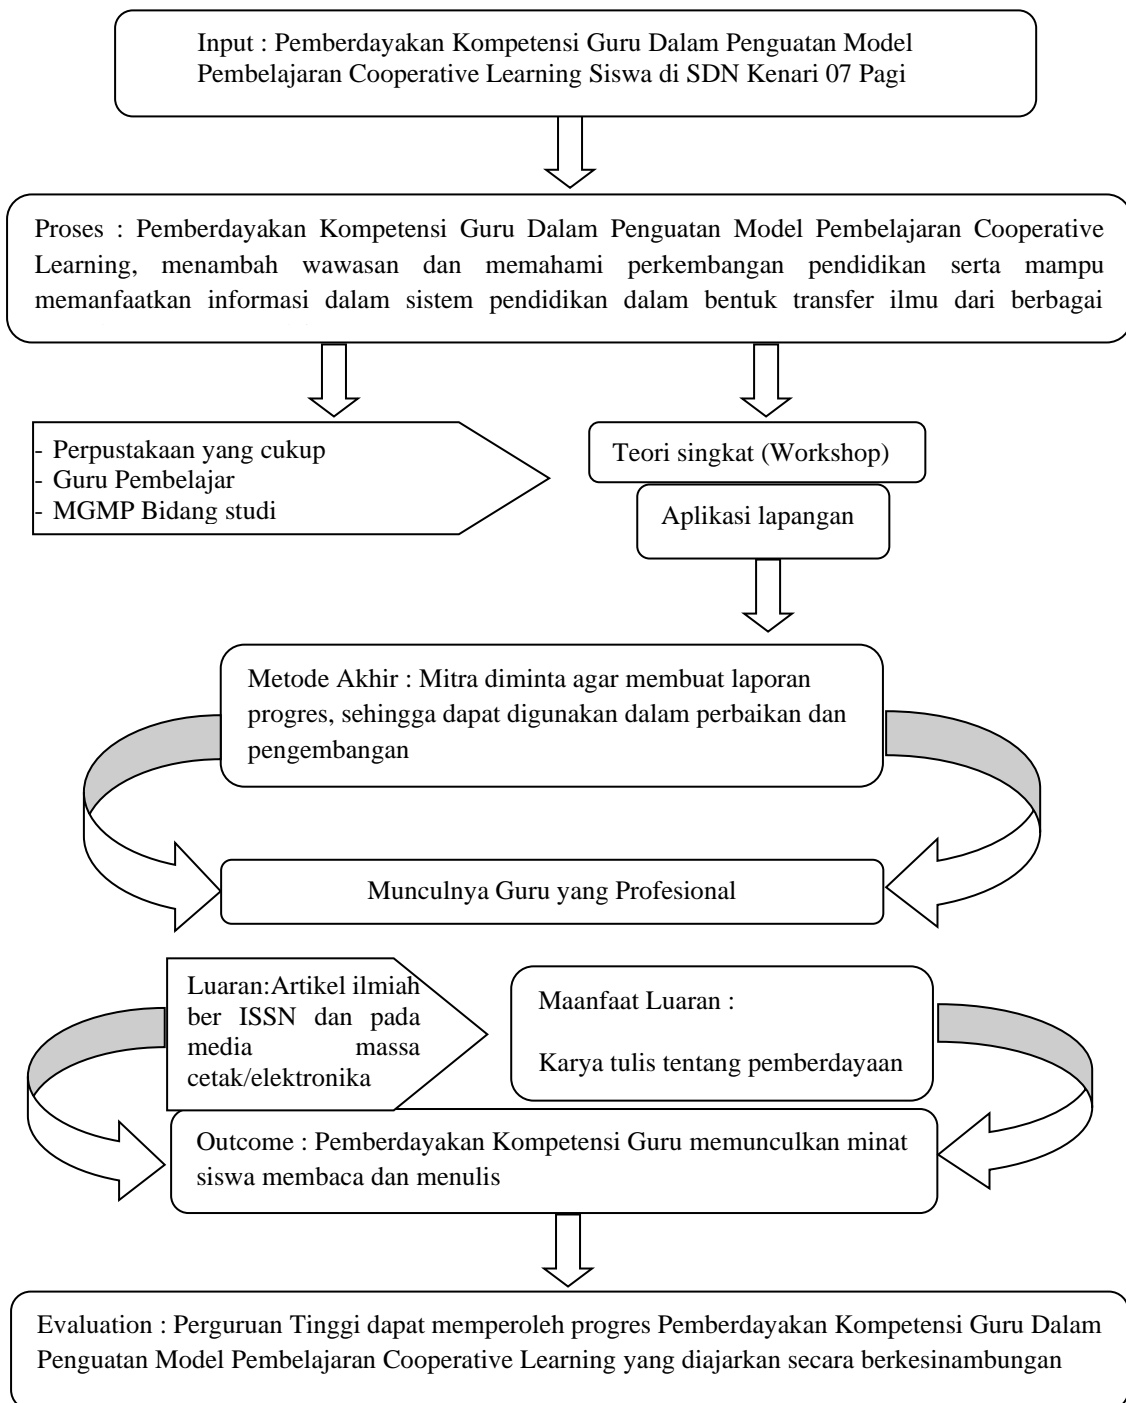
Input : Pemberdayakan Kompetensi Guru Dalam Penguatan Model Pembelajaran Cooperative Learning Siswa di SDN Kenari 07 Pagi

Proses : Pemberdayakan Kompetensi Guru Dalam Penguatan Model Pembelajaran Cooperative Learning, menambah wawasan dan memahami perkembangan pendidikan serta mampu memanfaatkan informasi dalam sistem pendidikan dalam bentuk transfer ilmu dari berbagai

- Perpustakaan yang cukup
- Guru Pembelajar
- MGMP Bidang studi

Teori singkat (Workshop)

Aplikasi lapangan

Metode Akhir : Mitra diminta agar membuat laporan progres, sehingga dapat digunakan dalam perbaikan dan pengembangan

Munculnya Guru yang Profesional

Luaran:Artikel ilmiah ber ISSN dan pada media massa cetak/elektronika

Maanfaat Luaran :

Karya tulis tentang pemberdayaan

Outcome : Pemberdayakan Kompetensi Guru memunculkan minat siswa membaca dan menulis

Evaluation : Perguruan Tinggi dapat memperoleh progres Pemberdayakan Kompetensi Guru Dalam Penguatan Model Pembelajaran Cooperative Learning yang diajarkan secara berkesinambungan